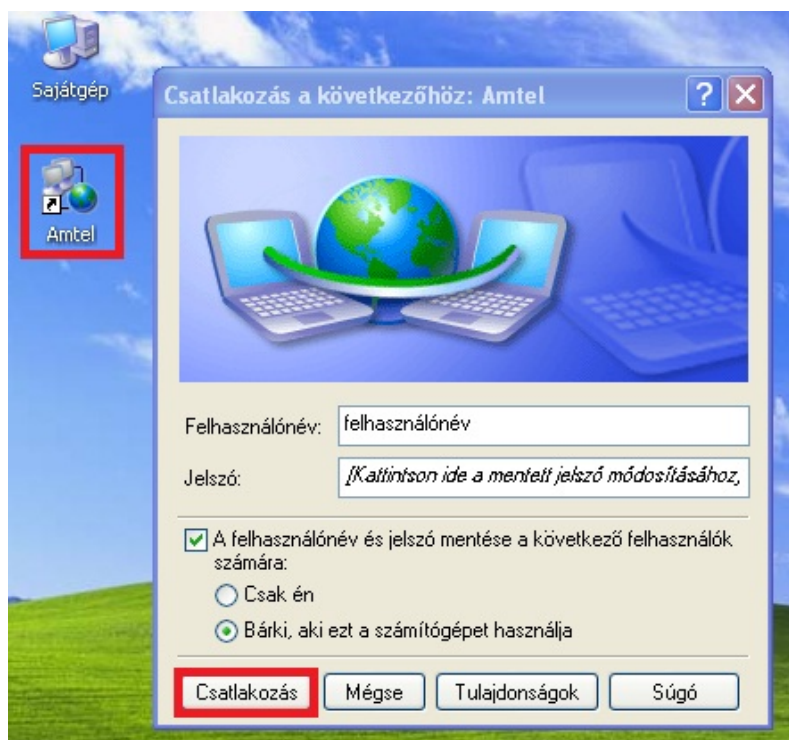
Sajátgép

Amtel

Csatlakozás a következőhöz: Amtel

?

Felhasználónév: felhasználónév

Jelszó: [Kattintson ide a mentett jelszó módosításához,

A felhasználónév és jelszó mentése a következő felhasználók számára:

Csak én

Bárki, aki ezt a számítógépet használja

Csatlakozás

Mégse

Tulajdonságok

Súgó